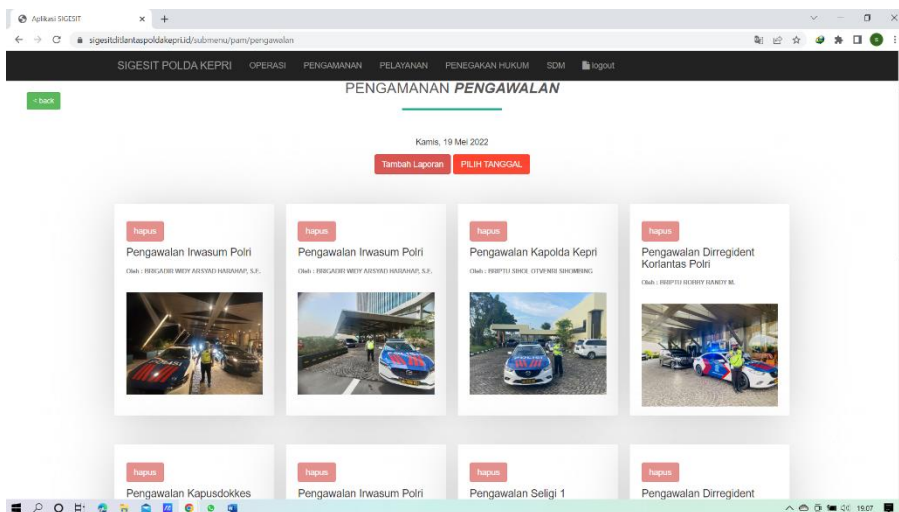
Aplikasi SIGESIT

sigesitditlantaspoldakepri.id/submenu/pam/pengawalan

SIGESIT POLDA KEPRI OPERASI PENGAMANAN PELAYANAN PENEGAKAN HUKUM SDM logout

< back

PENGAMANAN *PENGAWALAN*

Kamis, 19 Mei 2022

Tambah Laporan PILIH TANGGAL

hapus
Pengawalan Irwasum Polri
Oleh : BRIGADIR WIDY ARSYAD HARAHAP, S.E.

hapus
Pengawalan Irwasum Polri
Oleh : BRIGADIR WIDY ARSYAD HARAHAP, S.E.

hapus
Pengawalan Kapolda Kepri
Oleh : BRIPTU SHOL OTVENRI SIHOMBING

hapus
Pengawalan Dirregident Korlantas Polri
Oleh : BRIPTU ROBBY HANDY M.

hapus
Pengawalan Kapusdokkes

hapus
Pengawalan Irwasum Polri

hapus
Pengawalan Seligi 1

hapus
Pengawalan Dirregident

19:07